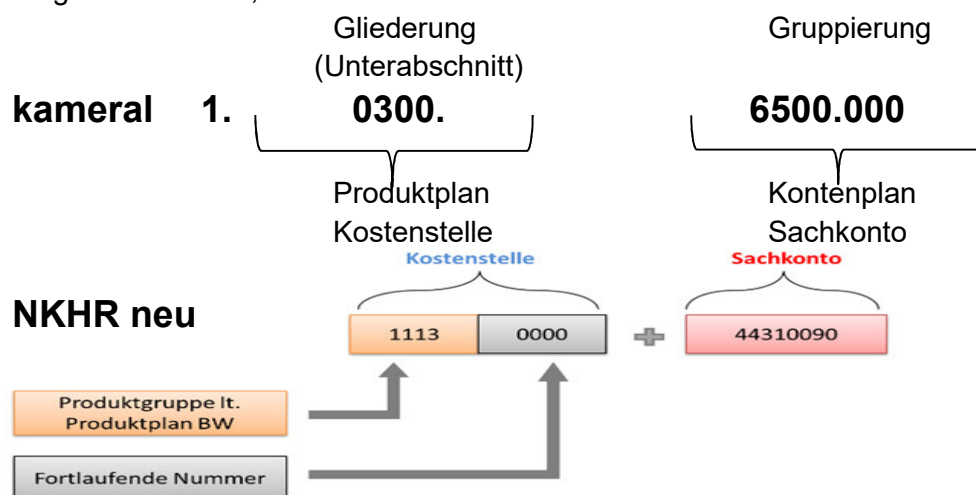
Gliederung (Unterabschnitt)

Gruppierung

kameral 1. 0300. 6500.000

Produktplan Kostenstelle

Kontenplan Sachkonto

Kostenstelle

Sachkonto

NKHR neu

1113 0000

44310090

Produktgruppe lt. Produktplan BW

Fortlaufende Nummer